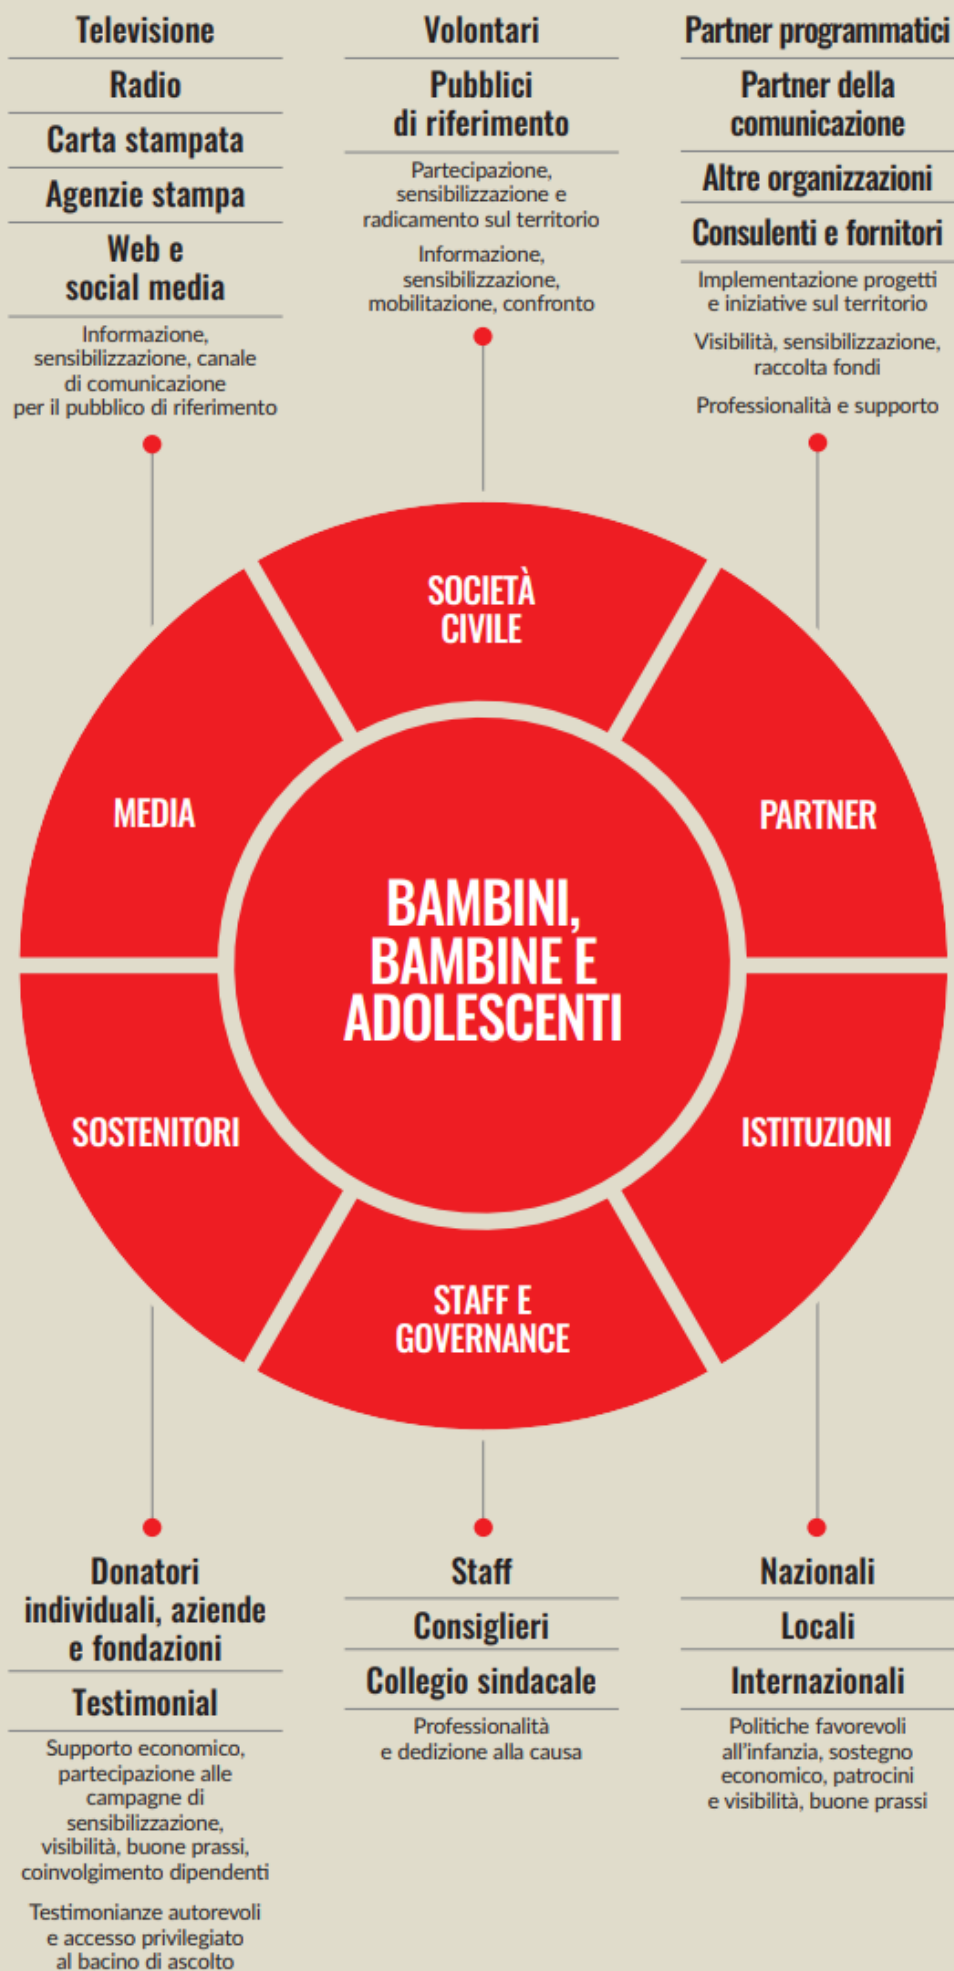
Televisione

Radio

Carta stampata

Agenzie stampa

Web e social media

Informazione, sensibilizzazione, canale di comunicazione per il pubblico di riferimento

Volontari

Pubblici di riferimento

Partecipazione, sensibilizzazione e radicamento sul territorio

Informazione, sensibilizzazione, mobilitazione, confronto

Partner programmatici

Partner della comunicazione

Altre organizzazioni

Consulenti e fornitori

Implementazione progetti e iniziative sul territorio

Visibilità, sensibilizzazione, raccolta fondi

Professionalità e supporto

SOCIETÀ CIVILE

MEDIA

PARTNER

BAMBINI, BAMBINE E ADOLESCENTI

SOSTENITORI

ISTITUZIONI

STAFF E GOVERNANCE

Donatori individuali, aziende e fondazioni

Testimonial

Supporto economico, partecipazione alle campagne di sensibilizzazione, visibilità, buone prassi, coinvolgimento dipendenti

Testimonianze autorevoli e accesso privilegiato al bacino di ascolto

Staff

Consiglieri

Collegio sindacale

Professionalità e dedizione alla causa

Nazionali

Locali

Internazionali

Politiche favorevoli all'infanzia, sostegno economico, patrocini e visibilità, buone prassi